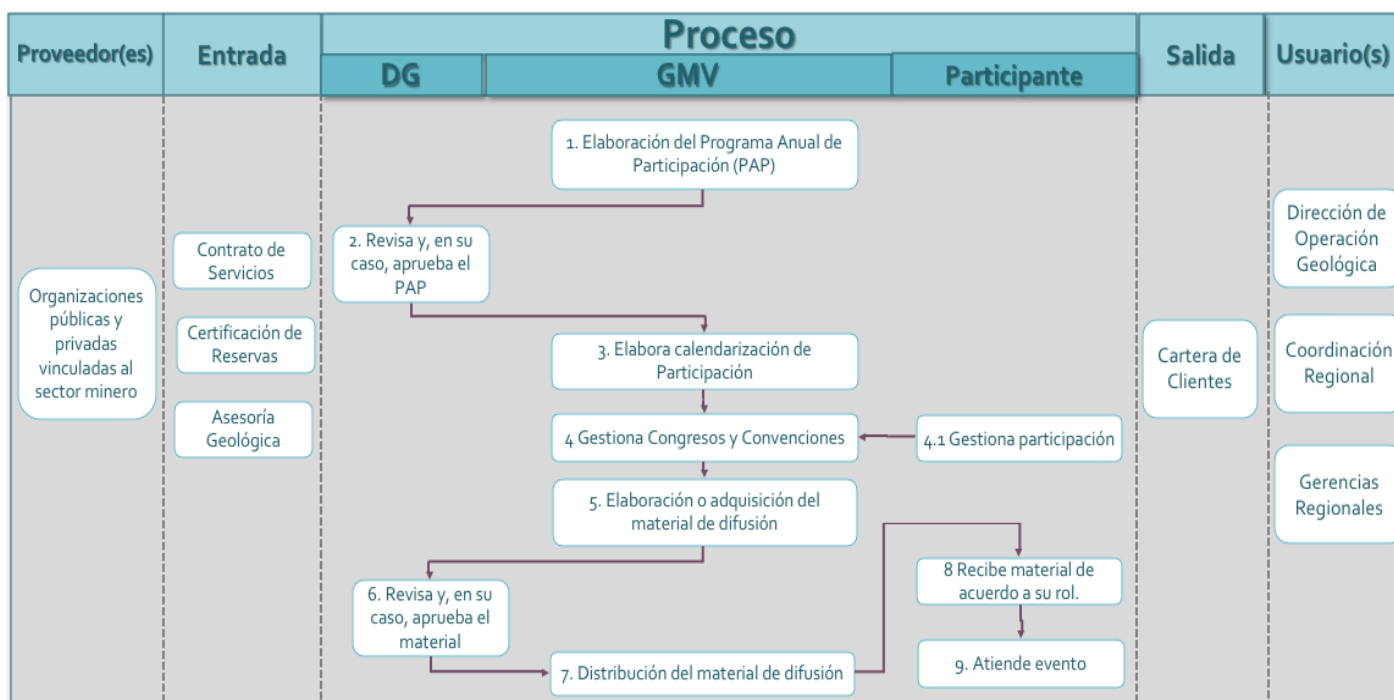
Proveedor(es)

Entrada

Proceso

DG

GMV

Participante

Salida

Usuario(s)

1. Elaboración del Programa Anual de Participación (PAP)

Contrato de Servicios

2. Revisa y, en su caso, aprueba el PAP

Dirección de Operación Geológica

Organizaciones públicas y privadas vinculadas al sector minero

Certificación de Reservas

3. Elabora calendarización de Participación

Cartera de Clientes

Coordinación Regional

Asesoría Geológica

4 Gestiona Congresos y Convenciones

4.1 Gestiona participación

Gerencias Regionales

5. Elaboración o adquisición del material de difusión

8 Recibe material de acuerdo a su rol.

6. Revisa y, en su caso, aprueba el material

9. Atiende evento

7. Distribución del material de difusión